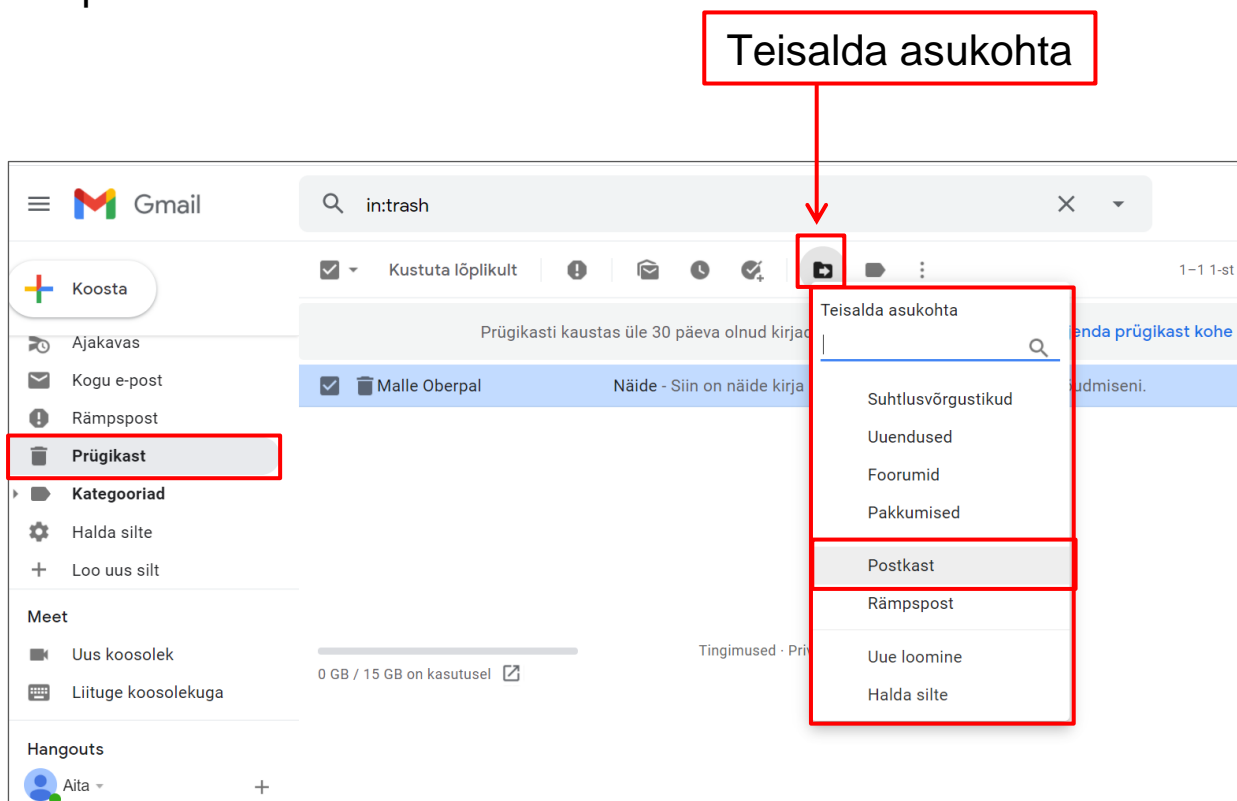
Teisalda asukohta

Gmail

in:trash

Koosta

Kustuta lõplikult

1–1 1-st

Teisalda asukohta

Prügikasti kaustas üle 30 päeva olnud kirjad

enda prügikast kohe

Ajakavas

Kogu e-post

Rämpspost

Prügikast

Kategooriad

Halda silte

Loo uus silt

Malle Oberpal

Näide - Siin on näide kirja

udmiseni.

Suhtlusvõrgustikud

Uuendused

Foorumid

Pakkumised

Postkast

Rämpspost

Uue loomine

Halda silte

Meet

Uus koosolek

Liituge koosolekuga

0 GB / 15 GB on kasutusel

Tingimused · Priv

Hangouts

Aita